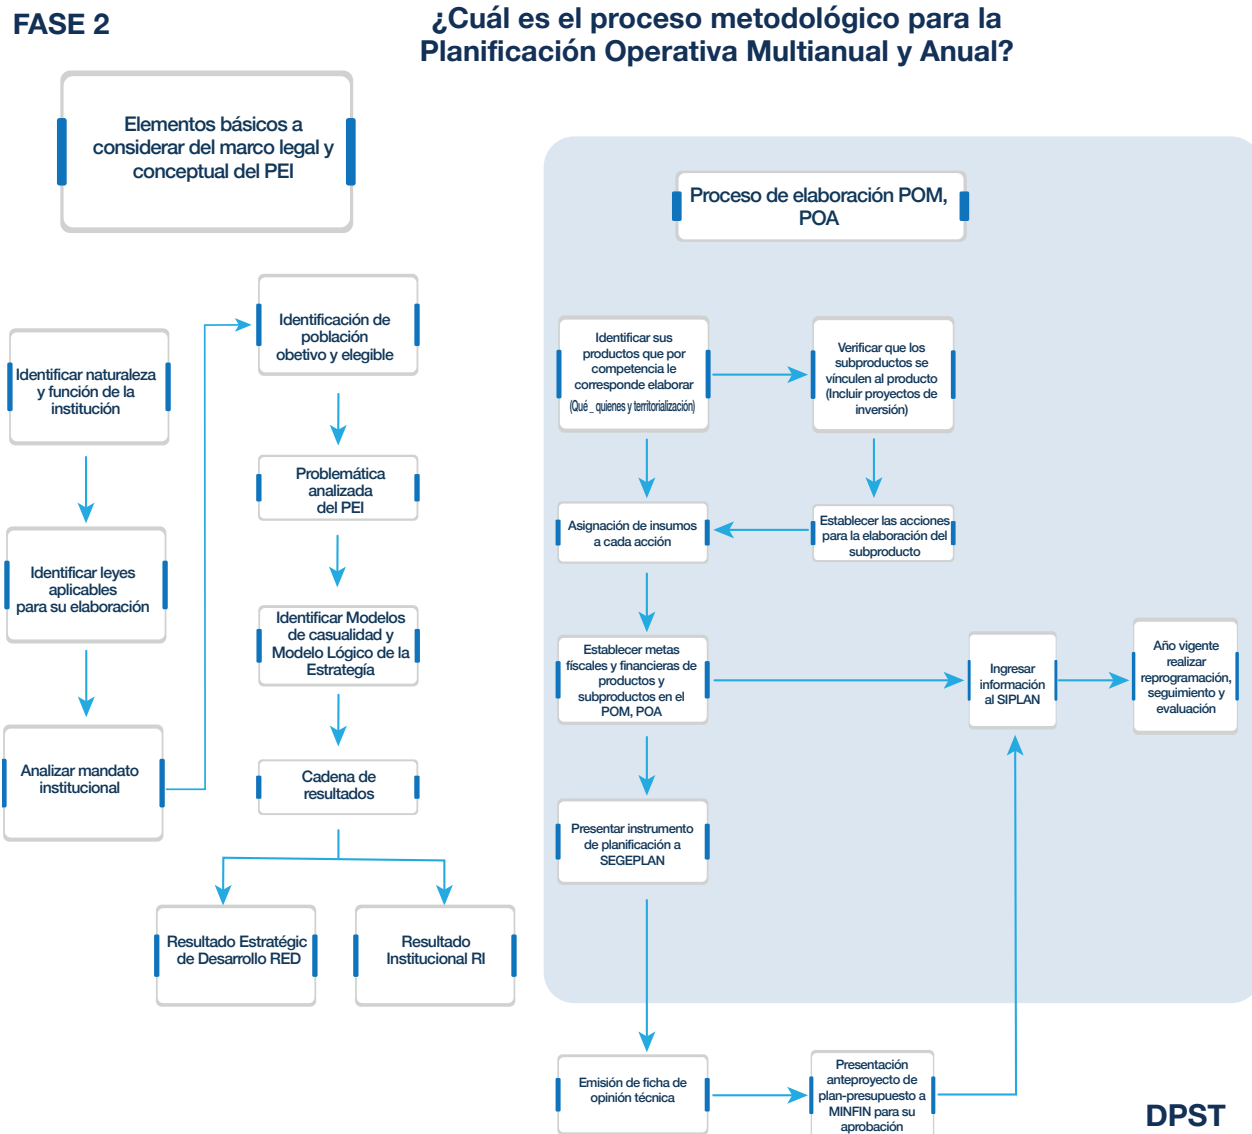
FASE 2

¿Cuál es el proceso metodológico para la Planificación Operativa Multianual y Anual?

Elementos básicos a considerar del marco legal y conceptual del PEI

Identificar naturaleza y función de la institución

Identificar leyes aplicables para su elaboración

Analizar mandato institucional

Identificación de población obetivo y elegible

Problemática analizada del PEI

Identificar Modelos de casualidad y Modelo Lógico de la Estrategia

Cadena de resultados

Resultado Estratégic de Desarrollo RED

Resultado Institucional RI

Proceso de elaboración POM, POA

Identificar sus productos que por competencia le corresponde elaborar (Qué _ quienes y territorialización)

Verificar que los subproductos se vinculen al producto (Incluir proyectos de inversión)

Asignación de insumos a cada acción

Establecer las acciones para la elaboración del subproducto

Establecer metas fiscales y financieras de productos y subproductos en el POM, POA

Ingresar información al SIPLAN

Año vigente realizar reprogramación, seguimiento y evaluación

Presentar instrumento de planificación a SEGEPLAN

Emisión de ficha de opinión técnica

Presentación anteproyecto de plan-presupuesto a MINFIN para su aprobación

DPST